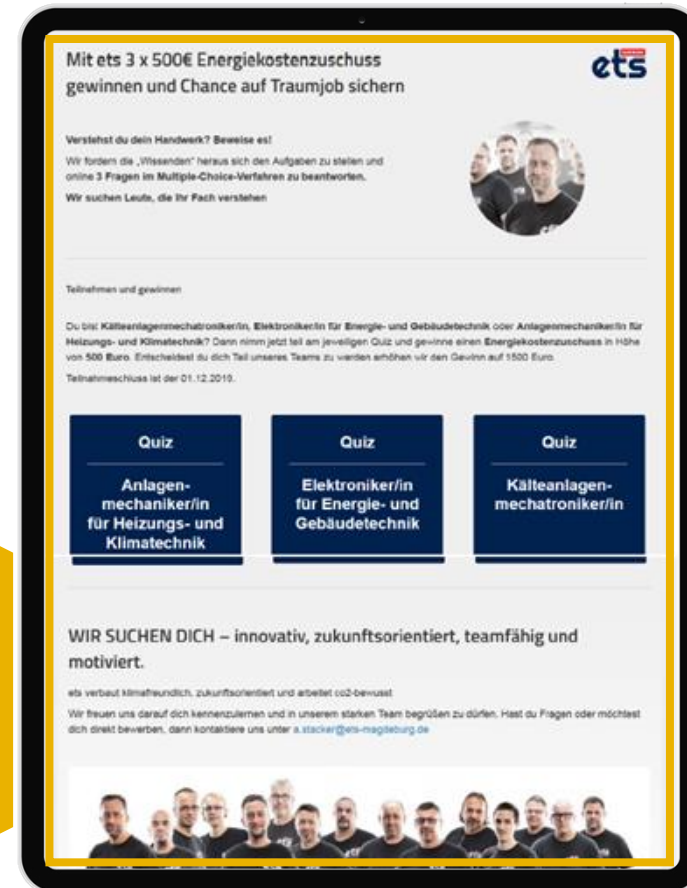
Mit ets 3 x 500€ Energiekostenzuschuss gewinnen und Chance auf Traumjob sichern

ets

Verstehst du dein Handwerk? Beweise es!

Wir fordern die „Wissenden" heraus sich den Aufgaben zu stellen und online 3 Fragen im Multiple-Choice-Verfahren zu beantworten.

Wir suchen Leute, die ihr Fach verstehen

Teilnehmen und gewinnen

Du bist Kälteanlagenmechatroniker/in, Elektroniker/in für Energie- und Gebäudetechnik oder Anlagenmechaniker/in für Heizungs- und Klimatechnik? Dann nimm jetzt teil am jeweiligen Quiz und gewinne einen Energiekostenzuschuss in Höhe von 500 Euro. Entscheidest du dich Teil unseres Teams zu werden erhöhen wir den Gewinn auf 1500 Euro.

Teilnahmeschluss ist der 01.12.2010.

Quiz

Anlagen-mechaniker/in für Heizungs- und Klimatechnik

Quiz

Elektroniker/in für Energie- und Gebäudetechnik

Quiz

Kälteanlagen-mechatroniker/in

WIR SUCHEN DICH – innovativ, zukunftsorientiert, teamfähig und motiviert.

ets verbaut klimafreundlich, zukunftsorientiert und arbeitet co2-bewusst

Wir freuen uns darauf dich kennenzulernen und in unserem starken Team begrüßen zu dürfen. Hast du Fragen oder möchtest dich direkt bewerben, dann kontaktiere uns unter a.stacker@ets-magdeburg.de